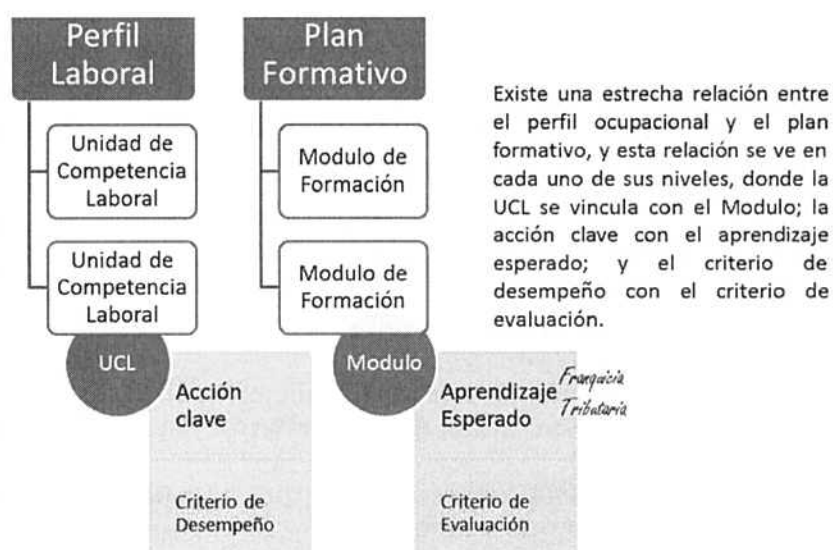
Perfil Laboral

Unidad de Competencia Laboral

Unidad de Competencia Laboral

UCL

Acción clave

Criterio de Desempeño

Plan Formativo

Modulo de Formación

Modulo de Formación

Modulo

Aprendizaje Esperado

Franquicia Tributaria

Criterio de Evaluación

Existe una estrecha relación entre el perfil ocupacional y el plan formativo, y esta relación se ve en cada uno de sus niveles, donde la UCL se vincula con el Modulo; la acción clave con el aprendizaje esperado; y el criterio de desempeño con el criterio de evaluación.